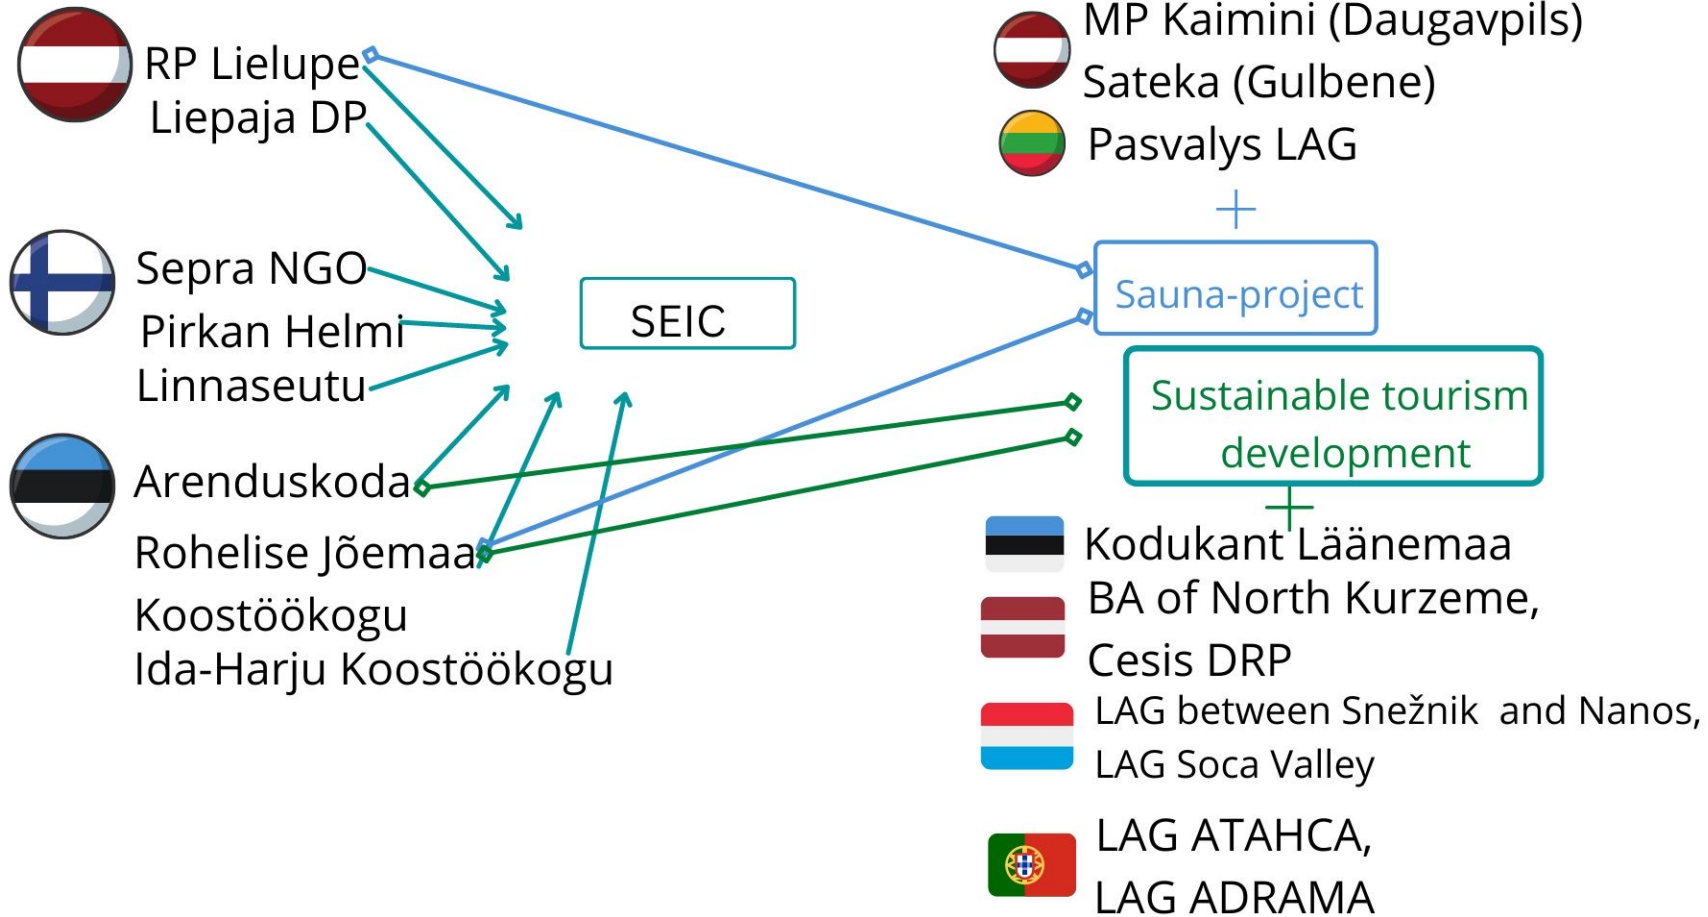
RP Lielupe
Liepaja DP

Sepra NGO
Pirkan Helmi
Linnaseutu

Arenduskoda
Rohelise Jõemaa
Koostöökogu
Ida-Harju Koostöökogu

SEIC

MP Kaimini (Daugavpils)
Sateka (Gulbene)
Pasvalys LAG

+

Sauna-project

Sustainable tourism development

+

Kodukant Läänemaa
BA of North Kurzeme,
Cesis DRP
LAG between Snežnik and Nanos,
LAG Soca Valley
LAG ATAHCA,
LAG ADRAMA